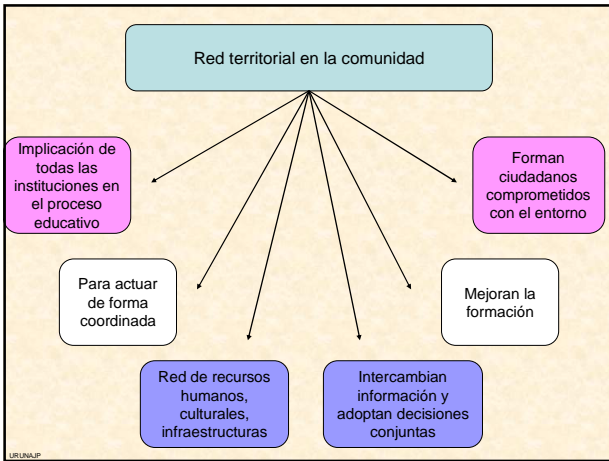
Red territorial en la comunidad

Implicación de todas las instituciones en el proceso educativo

Forman ciudadanos comprometidos con el entorno

Para actuar de forma coordinada

Mejoran la formación

Red de recursos humanos, culturales, infraestructuras

Intercambian información y adoptan decisiones conjuntas

URUNAJP